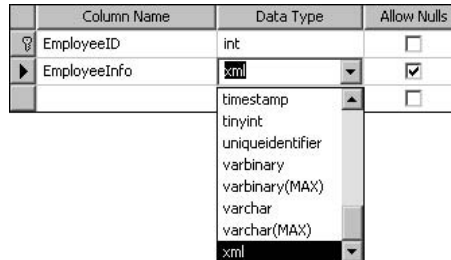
| | Column Name | Data Type | Allow Nulls |
|---|---|---|---|
| | EmployeeID | int | |
| | EmployeeInfo | xml | |
| | | | |

timestamp
tinyint
uniqueidentifier
varbinary
varbinary(MAX)
varchar
varchar(MAX)
xml